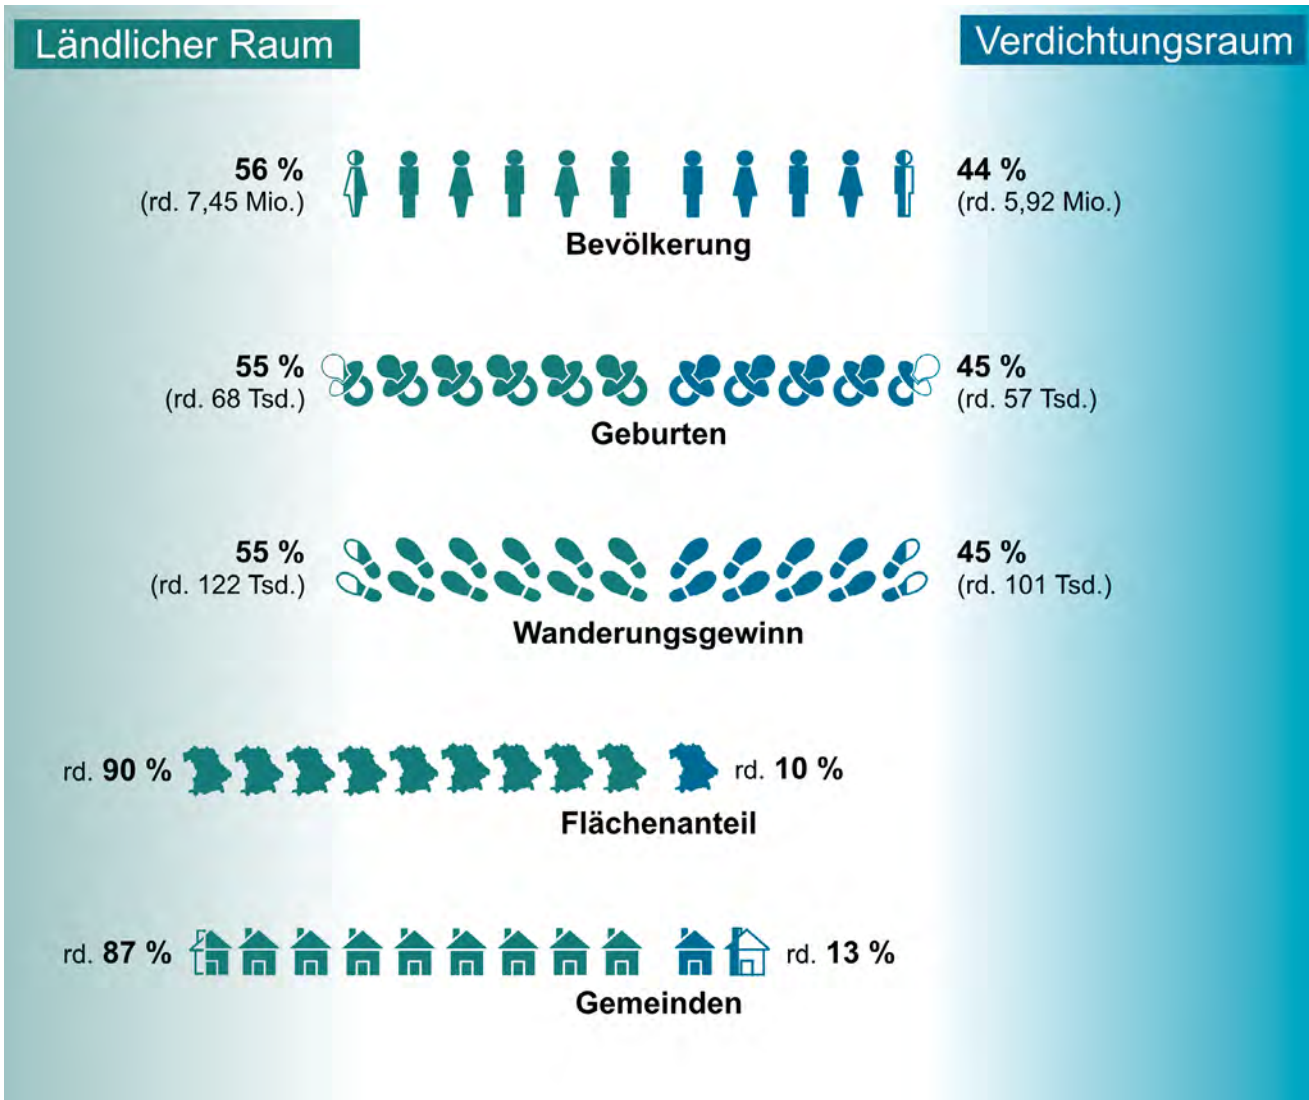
Ländlicher Raum

Verdichtungsraum

56 %
(rd. 7,45 Mio.)

44 %
(rd. 5,92 Mio.)

Bevölkerung

55 %
(rd. 68 Tsd.)

45 %
(rd. 57 Tsd.)

Geburten

55 %
(rd. 122 Tsd.)

45 %
(rd. 101 Tsd.)

Wanderungsgewinn

rd. 90 %

rd. 10 %

Flächenanteil

rd. 87 %

rd. 13 %

Gemeinden